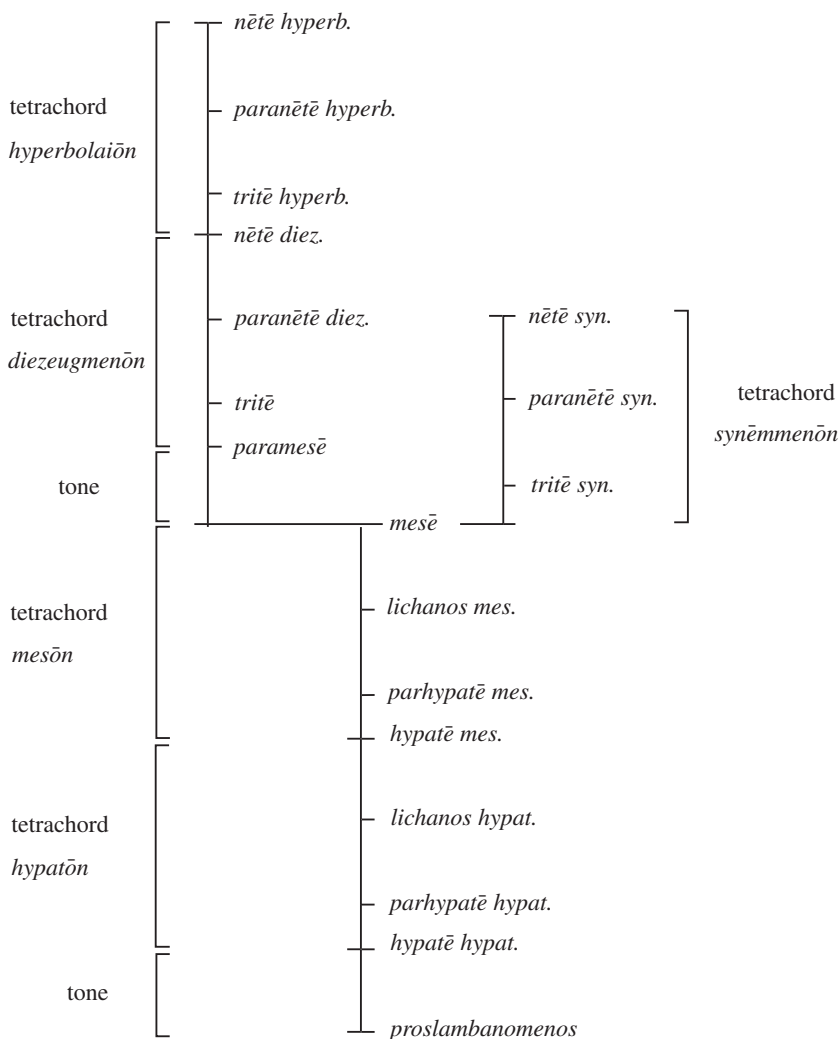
tetrachord *hyperbolaiōn*

*nētē hyperb.*

*paranētē hyperb.*

*tritē hyperb.*

tetrachord *diezeugmenōn*

*nētē diez.*

*paranētē diez.*

*tritē*

tone

*paramesē*

*nētē syn.*

*paranētē syn.*

*tritē syn.*

tetrachord *synēmmenōn*

*mesē*

tetrachord *mesōn*

*lichanos mes.*

*parhypatē mes.*

*hypatē mes.*

tetrachord *hypatōn*

*lichanos hypat.*

*parhypatē hypat.*

*hypatē hypat.*

tone

*proslambanomenos*